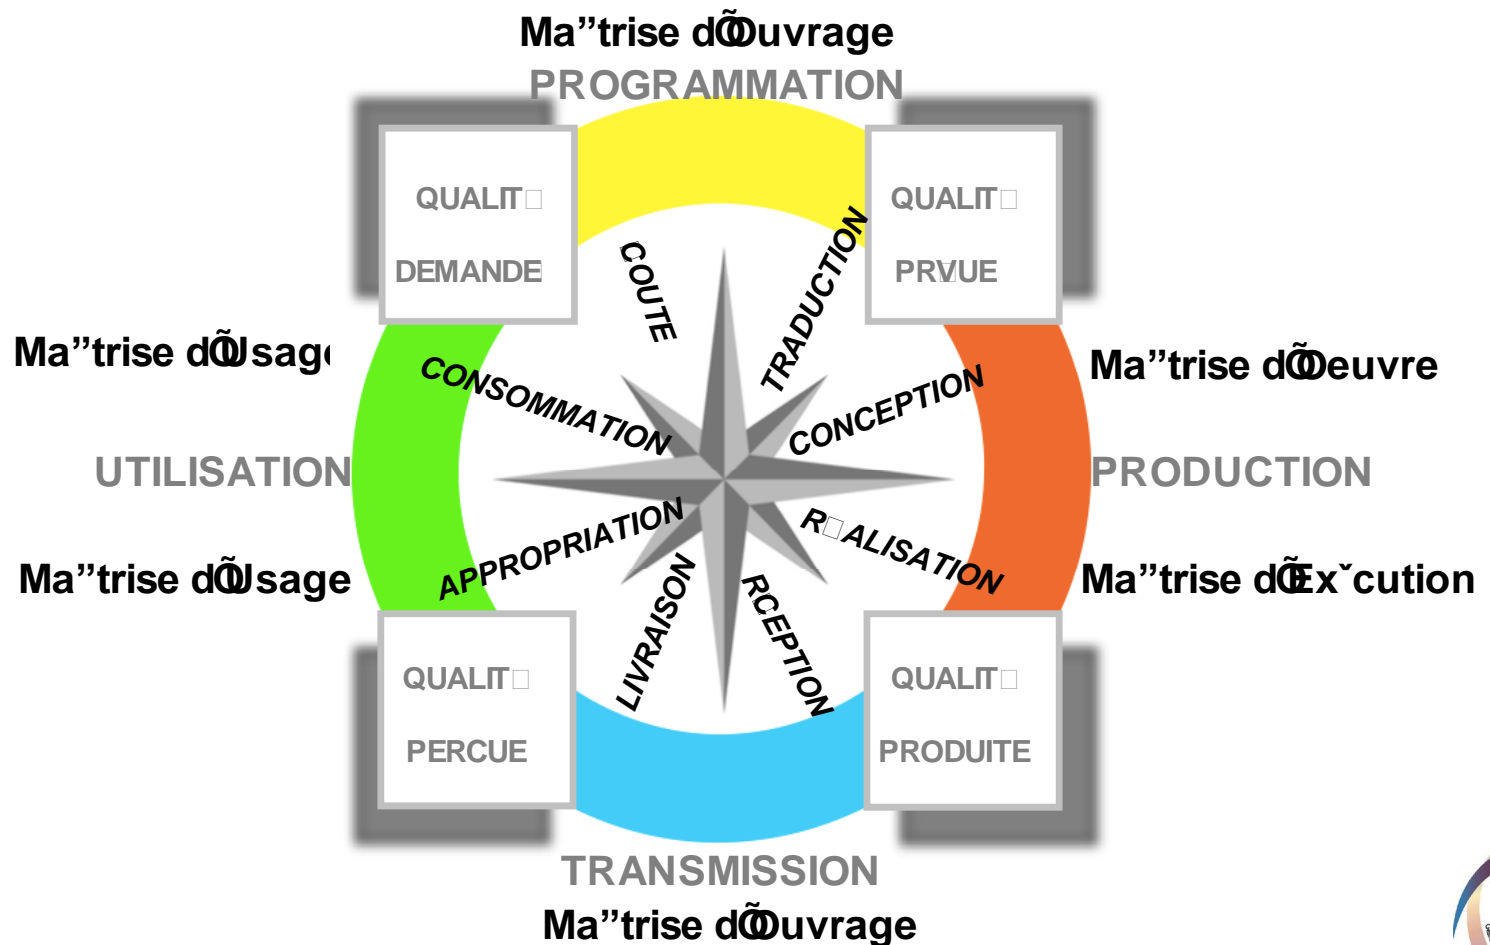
Ma”trise dÕOuvrage
PROGRAMMATION

QUALIT□
DEMANDE

COUTE

TRADUCTION

QUALIT□
PR□VUE

Ma”trise dÕUsage

CONSOMMATION

CONCEPTION

Ma”trise dÕOeuvre

UTILISATION

PRODUCTION

APPROPRIATION

R□ALISATION

Ma”trise dÕUsage

Ma”trise dÕEx˘cution

QUALIT□
PERCUE

LIVRAISON

RCEPTION

QUALIT□
PRODUITE

TRANSMISSION
Ma”trise dÕOuvrage